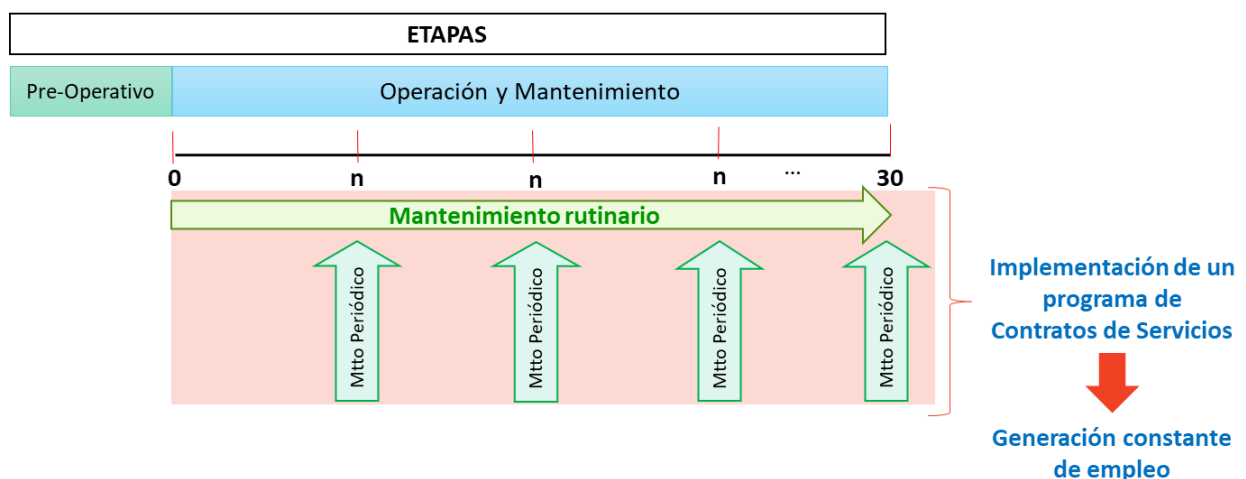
ETAPAS

Pre-Operativo

Operación y Mantenimiento

0

n

n

n

...

30

Mantenimiento rutinario

Mtto Periódico

Mtto Periódico

Mtto Periódico

Mtto Periódico

Implementación de un programa de Contratos de Servicios

Generación constante de empleo